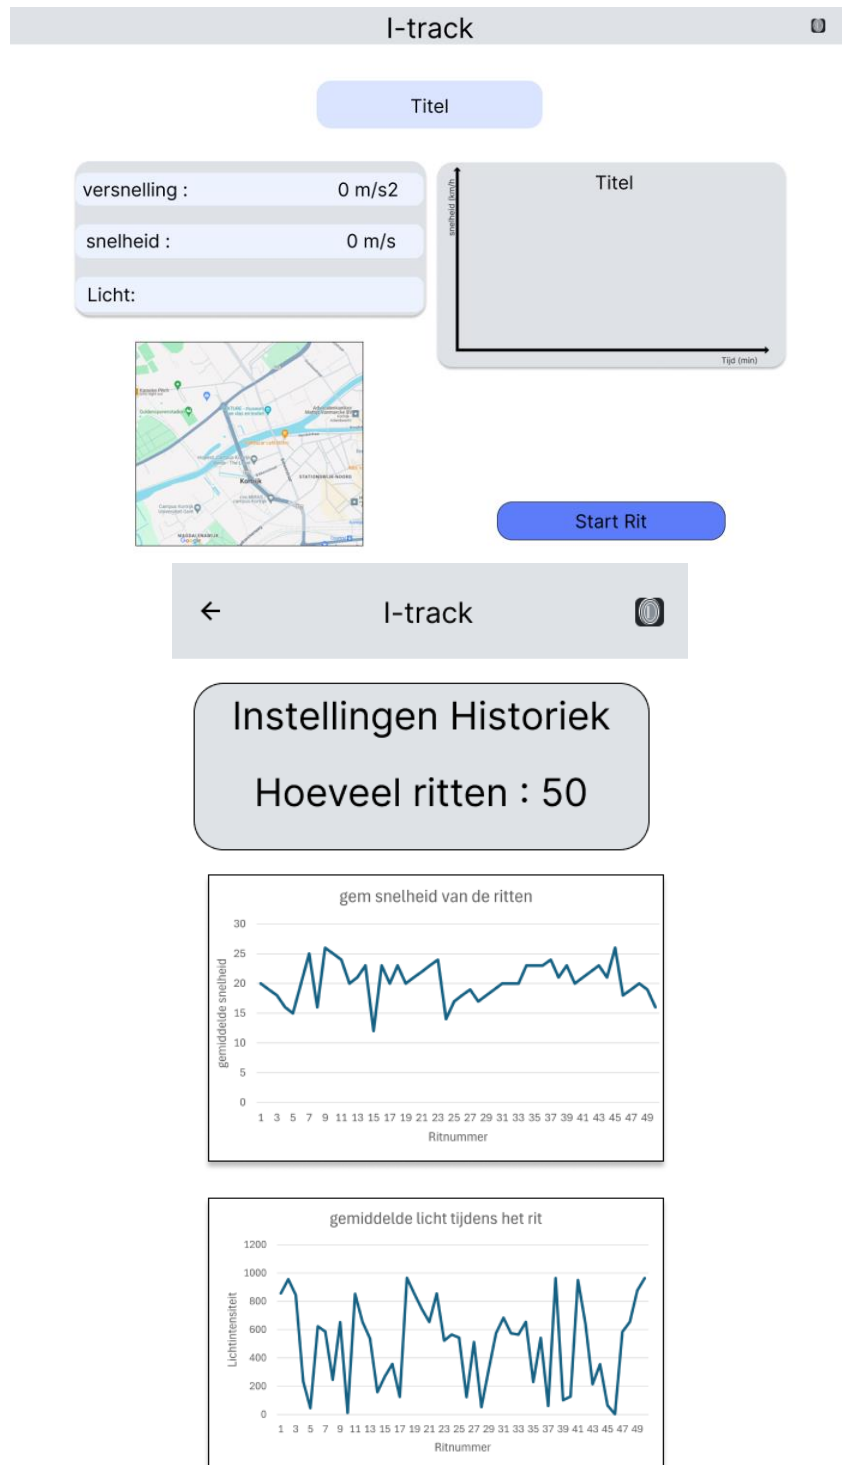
I-track

Titel

versnelling : 0 m/s2

snelheid : 0 m/s

Licht:

Titel

snelheid (km/h)

Tijd (min)

Start Rit

←

I-track

Instellingen Historiek

Hoeveel ritten : 50

gem snelheid van de ritten

gemiddelde snelheid

30
25
20
15
10
5
0

1 3 5 7 9 11 13 15 17 19 21 23 25 27 29 31 33 35 37 39 41 43 45 47 49

Ritnummer

gemiddelde licht tijdens het rit

Lichtintensiteit

1200
1000
800
600
400
200
0

1 3 5 7 9 11 13 15 17 19 21 23 25 27 29 31 33 35 37 39 41 43 45 47 49

Ritnummer